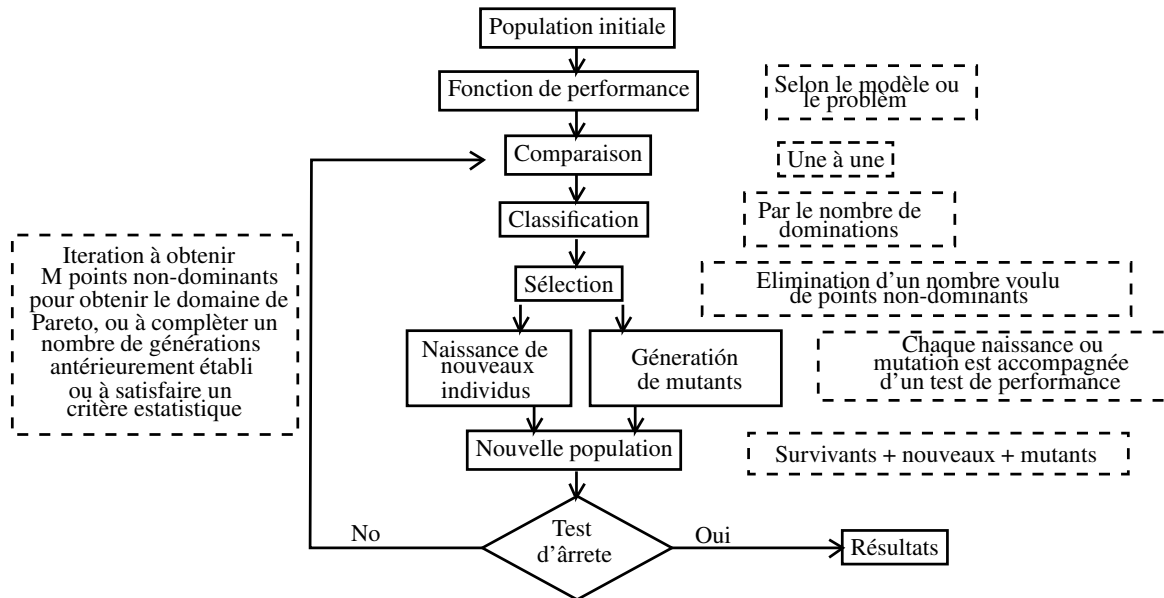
Population initiale

Fonction de performance

Selon le modèle ou le problem

Comparaison

Une à une

Classification

Par le nombre de dominations

Iteration à obtenir M points non-dominants pour obtenir le domaine de Pareto, ou à compléter un nombre de générations antérieurement établi ou à satisfaire un critère estatistique

Sélection

Elimination d'un nombre voulu de points non-dominants

Naissance de nouveaux individus

Génération de mutants

Chaque naissance ou mutation est accompagnée d'un test de performance

Nouvelle population

Survivants + nouveaux + mutants

No

Test d'ârrete

Oui

Résultats